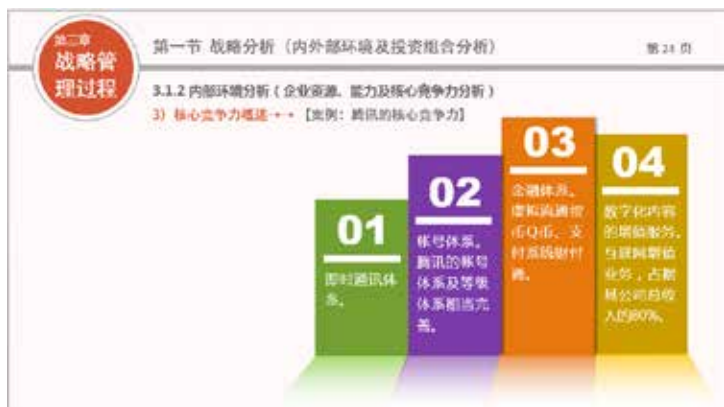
第二章
战略管理过程

第一节 战略分析（内外部环境及投资组合分析）

第 24 页

3.1.2 内部环境分析（企业资源、能力及核心竞争力分析）

3）核心竞争力概述→→【案例：腾讯的核心竞争力】

01
即时通讯体系。

02
帐号体系。腾讯的帐号体系及等级体系相当完善。

03
金融体系。虚拟流通货币Q币、支付系统财付通。

04
数字化内容的增值服务。互联网增值业务，占据其公司总收入的80%。